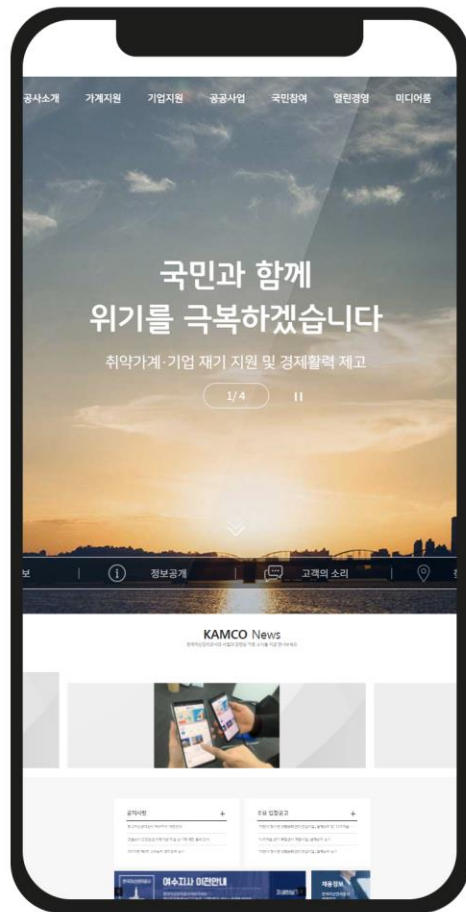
공사소개 가계지원 기업지원 공공사업 국민참여 열린경영 미디어룸

국민과 함께
위기를 극복하겠습니다

취약가계·기업 재기 지원 및 경제활력 제고

1/4

보 정보공개 고객의 소리

KAMCO News

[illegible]

공지사항 +

주요 입찰공고 +

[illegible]

여수지사 이전안내

채용정보